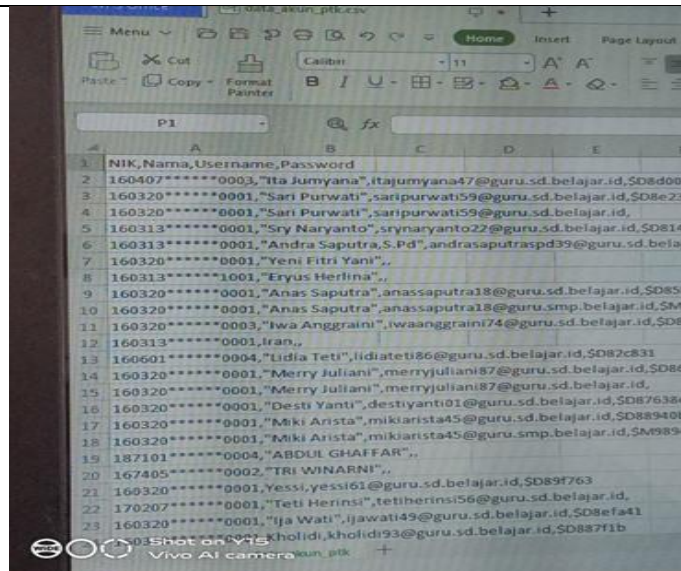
data_akun_ptk.csv

Menu Home Insert Page Layout

Cut Copy Paste Format Painter Calibri 11

P1 fx

| | A | B | C | D | E |
|---|---|---|---|---|---|
| 1 | NIK,Nama,Username,Password | | | | |
| 2 | 160407******0003,"Ita Jumyana",itajumyana47@guru.sd.belajar.id,$D8d00 | | | | |
| 3 | 160320******0001,"Sari Purwati",saripurwati59@guru.sd.belajar.id,$D8e2 | | | | |
| 4 | 160320******0001,"Sari Purwati",saripurwati59@guru.sd.belajar.id, | | | | |
| 5 | 160313******0001,"Sry Naryanto",srynaryanto22@guru.sd.belajar.id,$D81 | | | | |
| 6 | 160313******0001,"Andra Saputra, S.Pd",andrasaputraspd39@guru.sd.bela | | | | |
| 7 | 160320******0001,"Yeni Fitri Yani",, | | | | |
| 8 | 160313******1001,"Eryus Herlina",, | | | | |
| 9 | 160320******0001,"Anas Saputra",anassaputra18@guru.sd.belajar.id,$D85 | | | | |
| 10 | 160320******0001,"Anas Saputra",anassaputra18@guru.smp.belajar.id,$M | | | | |
| 11 | 160320******0003,"Iwa Anggraini",iwaanggraini74@guru.sd.belajar.id,$D8 | | | | |
| 12 | 160313******0001,Iran,, | | | | |
| 13 | 160601******0004,"Lidia Teti",lidiateti86@guru.sd.belajar.id,$D82c831 | | | | |
| 14 | 160320******0001,"Merry Juliani",merryjuliani87@guru.sd.belajar.id,$D8 | | | | |
| 15 | 160320******0001,"Merry Juliani",merryjuliani87@guru.sd.belajar.id, | | | | |
| 16 | 160320******0001,"Desti Yanti",destiyanti01@guru.sd.belajar.id,$D87638 | | | | |
| 17 | 160320******0001,"Miki Arista",mikiarista45@guru.sd.belajar.id,$D88940 | | | | |
| 18 | 160320******0001,"Miki Arista",mikiarista45@guru.smp.belajar.id,$M989 | | | | |
| 19 | 187101******0004,"ABDUL GHAFFAR",, | | | | |
| 20 | 167405******0002,"TRI WINARNI",, | | | | |
| 21 | 160320******0001,Yessi,yessi61@guru.sd.belajar.id,$D89f763 | | | | |
| 22 | 170207******0001,"Teti Herinsi",tetiherinsi56@guru.sd.belajar.id, | | | | |
| 23 | 160320******0001,"Ija Wati",ijawati49@guru.sd.belajar.id,$D8efa41 | | | | |
| 24 | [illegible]******0001,Kholidi,kholidi93@guru.sd.belajar.id,$D887f1b | | | | |

Shot on vivo
Vivo AI camera
akun_ptk +